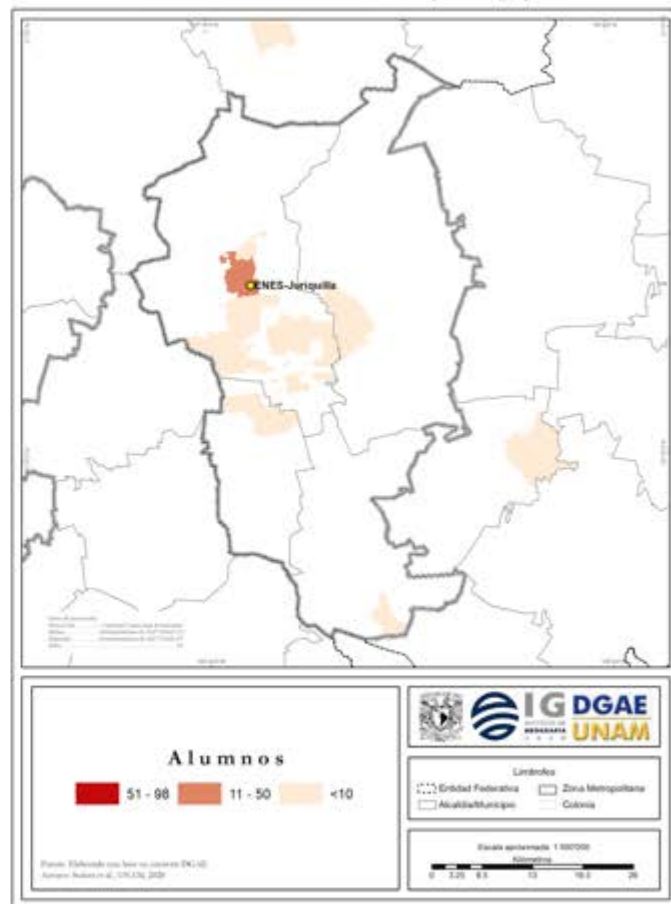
ENES-Juriquilla

Alumnos

51 - 98

11 - 50

<10

Fuente: Elaborado con base en cifras DGAE
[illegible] UNAM, 2020

IG DGAE UNAM

INSTITUTO DE GEOGRAFÍA

Límites

Entidad Federativa

Zona Metropolitana

Alcaldía/Municipio

Colonia

Escala aproximada 1:500'000

Kilómetros

0 3.25 6.5 13 19.5 26